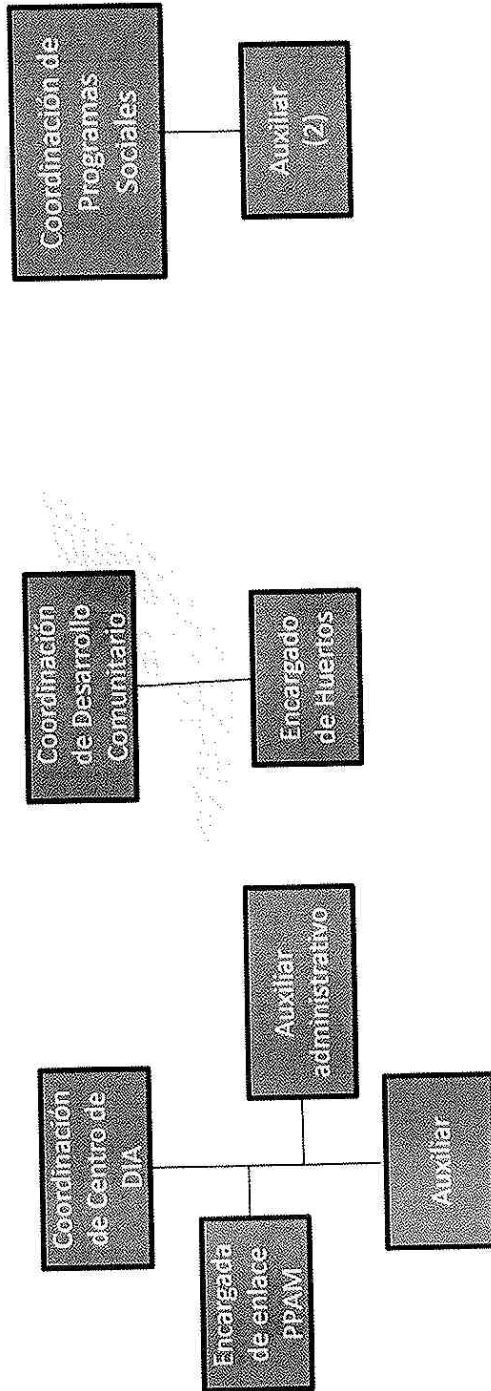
Coordinación de Programas Sociales

Auxiliar (2)

Coordinación de Desarrollo Comunitario

Encargado de Huertos

Coordinación de Centro de DIA

Auxiliar administrativo

Encargada de enlace PPAM

Auxiliar